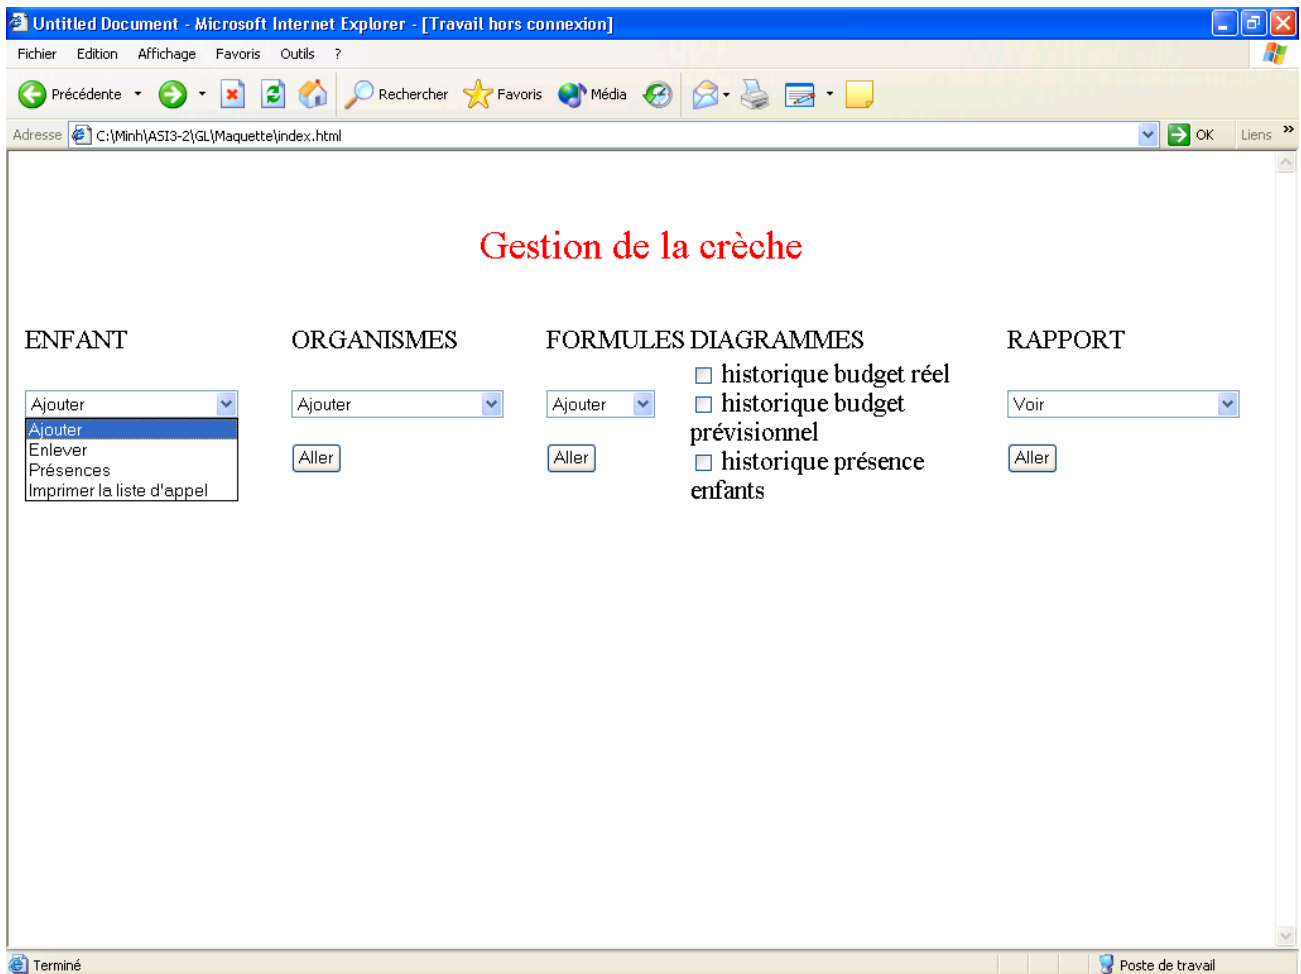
Untitled Document - Microsoft Internet Explorer - [Travail hors connexion]

Fichier Edition Affichage Favoris Outils ?

Précédente Rechercher Favoris Média

Adresse C:\Minh\ASI3-2\GL\Maquette\index.html OK Liens »

Gestion de la crèche

ENFANT

Ajouter
Ajouter
Enlever
Présences
Imprimer la liste d'appel

ORGANISMES

Ajouter

Aller

FORMULES

Ajouter

Aller

DIAGRAMMES

historique budget réel
historique budget prévisionnel
historique présence enfants

RAPPORT

Voir

Aller

Terminé

Poste de travail